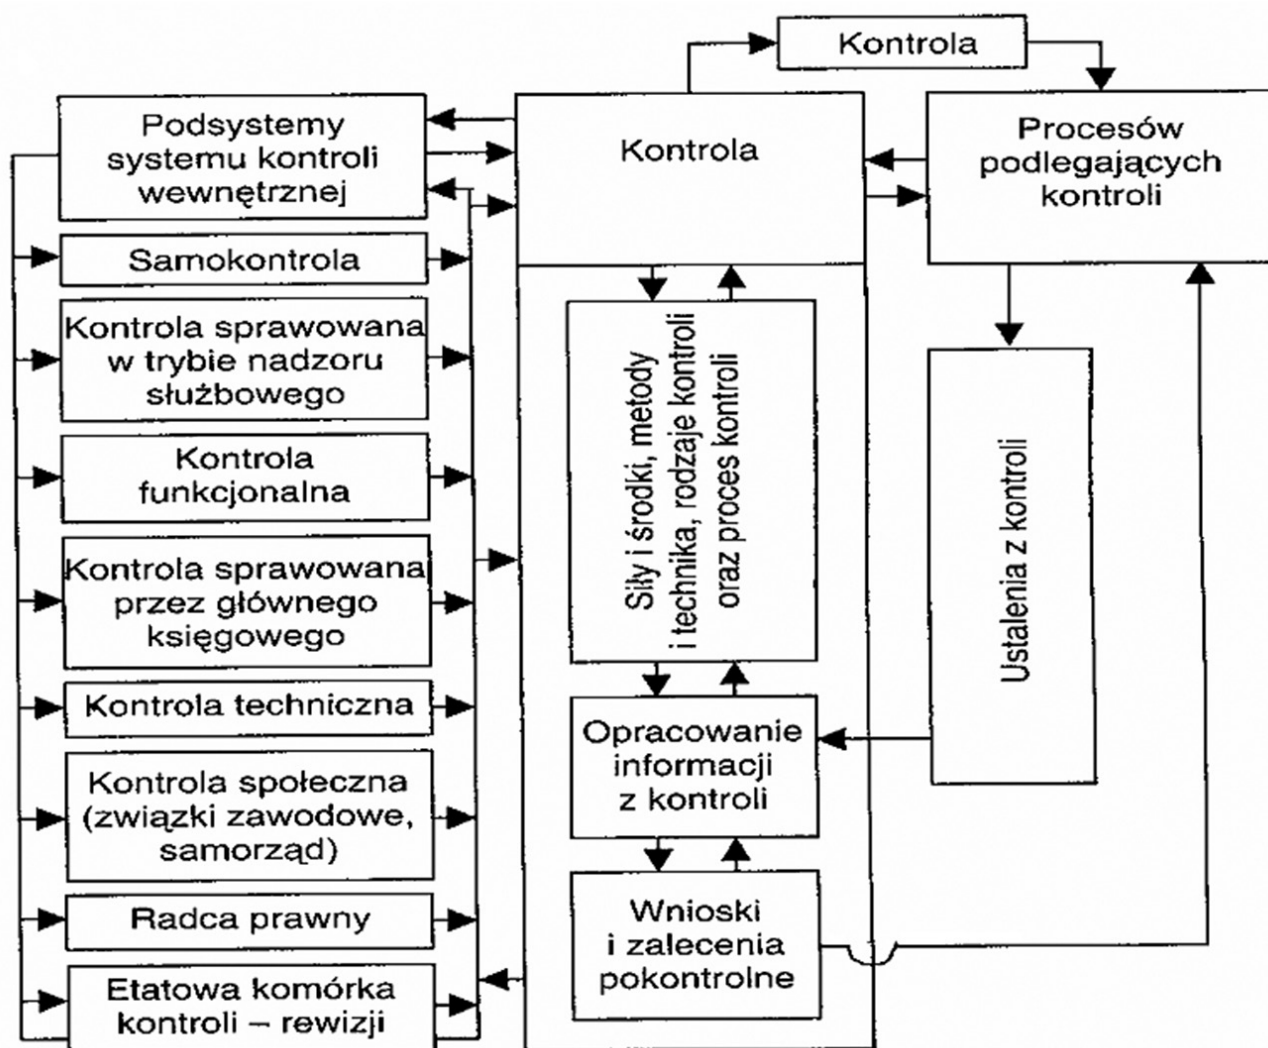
Kontrola

Podsystemy systemu kontroli wewnętrznej

Kontrola

Procesów podlegających kontroli

Samokontrola

Kontrola sprawowana w trybie nadzoru służbowego

Kontrola funkcjonalna

Kontrola sprawowana przez głównego księgowego

Kontrola techniczna

Kontrola społeczna (związki zawodowe, samorząd)

Radca prawny

Etatowa komórka kontroli – rewizji

Siły i środki, metody i technika, rodzaje kontroli oraz proces kontroli

Ustalenia z kontroli

Opracowanie informacji z kontroli

Wnioski i zalecenia pokontrolne